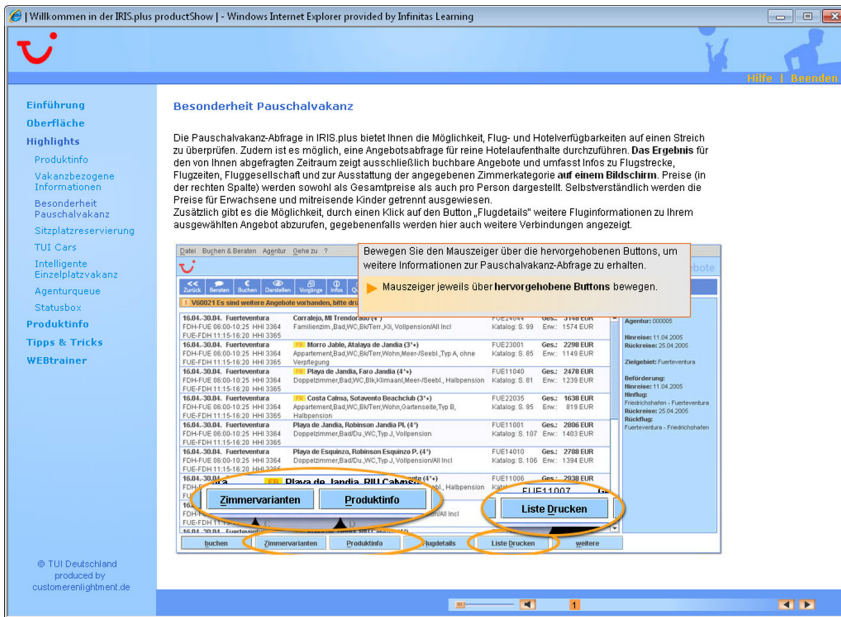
| Willkommen in der IRIS.plus productShow | - Windows Internet Explorer provided by Infinitas Learning

Hilfe | Beenden

Einführung
Oberfläche
Highlights
Produktinfo
Vakanzbezogene Informationen
Besonderheit Pauschalvakanz
Sitzplatzreservierung
TUI Cars
Intelligente Einzelplatzvakanz
Agenturqueue
Statusbox
Produktinfo
Tipps & Tricks
WEBtrainer

© TUI Deutschland produced by customerenlightment.de

Besonderheit Pauschalvakanz

Die Pauschalvakanz-Abfrage in IRIS.plus bietet Ihnen die Möglichkeit, Flug- und Hotelverfügbarkeiten auf einen Streich zu überprüfen. Zudem ist es möglich, eine Angebotsabfrage für reine Hotelaufenthalte durchzuführen. Das Ergebnis für den von Ihnen abgefragten Zeitraum zeigt ausschließlich buchbare Angebote und umfasst Infos zu Flugstrecke, Flugzeiten, Fluggesellschaft und zur Ausstattung der angegebenen Zimmerkategorie auf einem Bildschirm. Preise (in der rechten Spalte) werden sowohl als Gesamtpreise als auch pro Person dargestellt. Selbstverständlich werden die Preise für Erwachsene und mitreisende Kinder getrennt ausgewiesen.
Zusätzlich gibt es die Möglichkeit, durch einen Klick auf den Button „Flugdetails" weitere Fluginformationen zu Ihrem ausgewählten Angebot abzurufen, gegebenenfalls werden hier auch weitere Verbindungen angezeigt.

Datei Buchen & Beraten Agentur Gehe zu ?

Bewegen Sie den Mauszeiger über die hervorgehobenen Buttons, um weitere Informationen zur Pauschalvakanz-Abfrage zu erhalten.

Mauszeiger jeweils über hervorgehobene Buttons bewegen.

Zurück Beraten Buchen Darstellen Vorgänge Infos

V60021 Es sind weitere Angebote vorhanden, bitte dru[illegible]

| | | | |
|---|---|---|---|
| 16.04.-30.04. Fuerteventura FDH-FUE 06:00-10:25 HHI 3364 FUE-FDH 11:15-16:20 HHI 3365 | Corralejo, MI Trendorado (4*) Familienzim.,Bad,WC,Blk/Terr.,Kli., Vollpension/All Incl | FUE24044 Katalog: S. 99 | Ges.: 3148 EUR Erw.: 1574 EUR |
| 16.04.-30.04. Fuerteventura FDH-FUE 06:00-10:25 HHI 3364 FUE-FDH 11:15-16:20 HHI 3365 | Morro Jable, Atalaya de Jandia (3*+) Appartement,Bad,WC,Blk/Terr,Wohn,Meer-/Seebl.,Typ A, ohne Verpflegung | FUE23001 Katalog: S. 85 | Ges.: 2298 EUR Erw.: 1149 EUR |
| 16.04.-30.04. Fuerteventura FDH-FUE 06:00-10:25 HHI 3364 FUE-FDH 11:15-16:20 HHI 3365 | Playa de Jandia, Faro Jandia (4*+) Doppelzimmer,Bad,WC,Blk,Klimaanl,Meer-/Seebl., Halbpension | FUE11040 Katalog: S. 81 | Ges.: 2478 EUR Erw.: 1239 EUR |
| 16.04.-30.04. Fuerteventura FDH-FUE 06:00-10:25 HHI 3364 FUE-FDH 11:15-16:20 HHI 3365 | Costa Calma, Sotavento Beachclub (3*+) Appartement,Bad,WC,Blk/Terr,Wohn,Gartenseite,Typ B, Halbpension | FUE22035 Katalog: S. 95 | Ges.: 1638 EUR Erw.: 819 EUR |
| 16.04.-30.04. Fuerteventura FDH-FUE 06:00-10:25 HHI 3364 FUE-FDH 11:15-16:20 HHI 3365 | Playa de Jandia, Robinson Jandia Pl. (4*) Doppelzimmer,Bad,WC,Typ J, Vollpension | FUE11001 Katalog: S. 107 | Ges.: 2806 EUR Erw.: 1403 EUR |
| 16.04.-30.04. Fuerteventura FDH-FUE 06:00-10:25 HHI 3364 FUE-FDH 11:15-16:20 HHI 3365 | Playa de Esquinzo, Robinson Esquinzo P. (4*) Doppelzimmer,Bad,WC,Typ J, Vollpension | FUE14010 Katalog: S. 106 | Ges.: 2788 EUR Erw.: 1394 EUR |
| 16.04. | Playa de Jandia, RIU Calypso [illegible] Halbpension | FUE11006 | Ges.: 2938 EUR |

Agentur: 000005
Hinreise: 11.04.2005
Rückreise: 25.04.2005
Zielgebiet: Fuerteventura
Beförderung:
Hinreise: 11.04.2005
Hinflug:
Friedrichshafen - Fuerteventura
Rückreise: 25.04.2005
Rückflug:
Fuerteventura - Friedrichshafen

Zimmervarianten
Produktinfo
FUE11007
Liste Drucken

buchen | Zimmervarianten | Produktinfo | Flugdetails | Liste Drucken | weitere

1